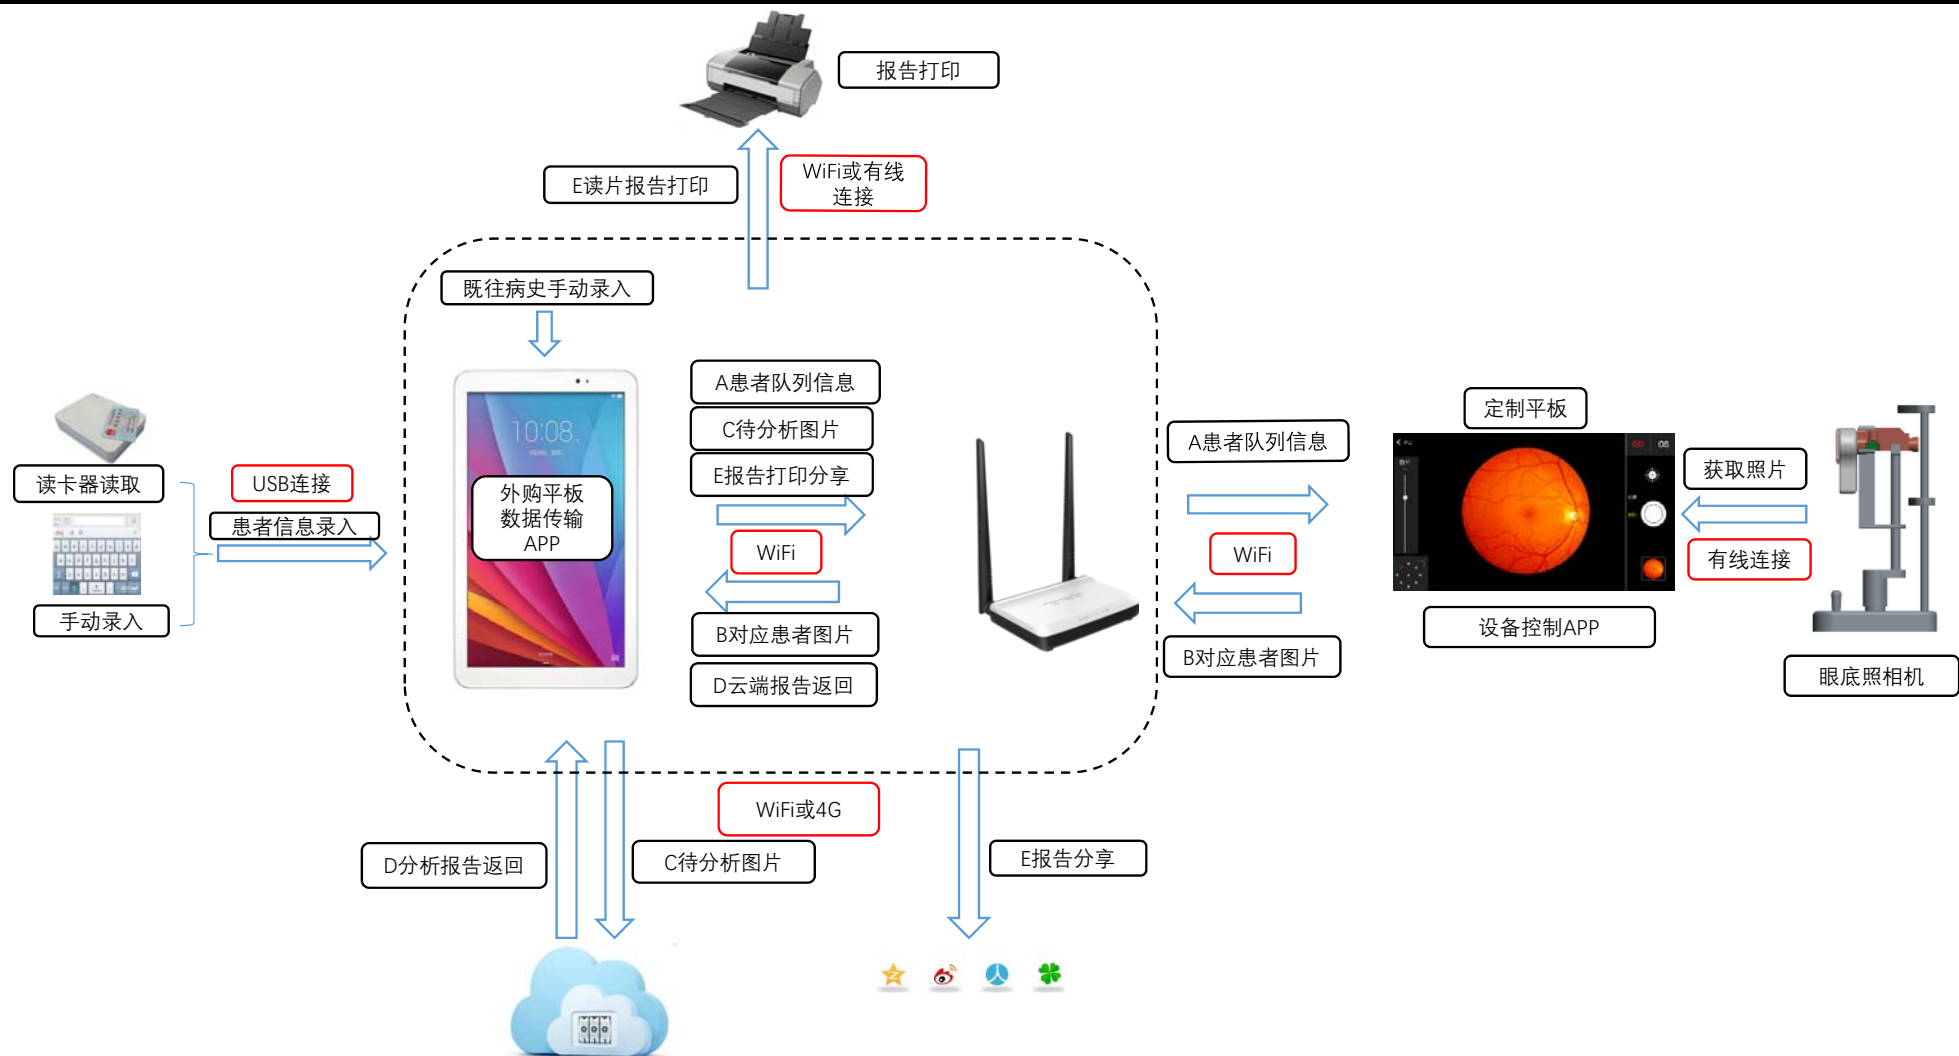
报告打印

E读片报告打印

WiFi或有线连接

既往病史手动录入

读卡器读取

USB连接

患者信息录入

手动录入

10:08

外购平板数据传输APP

A患者队列信息

C待分析图片

E报告打印分享

WiFi

B对应患者图片

D云端报告返回

A患者队列信息

WiFi

B对应患者图片

定制平板

获取照片

有线连接

设备控制APP

眼底照相机

WiFi或4G

D分析报告返回

C待分析图片

E报告分享